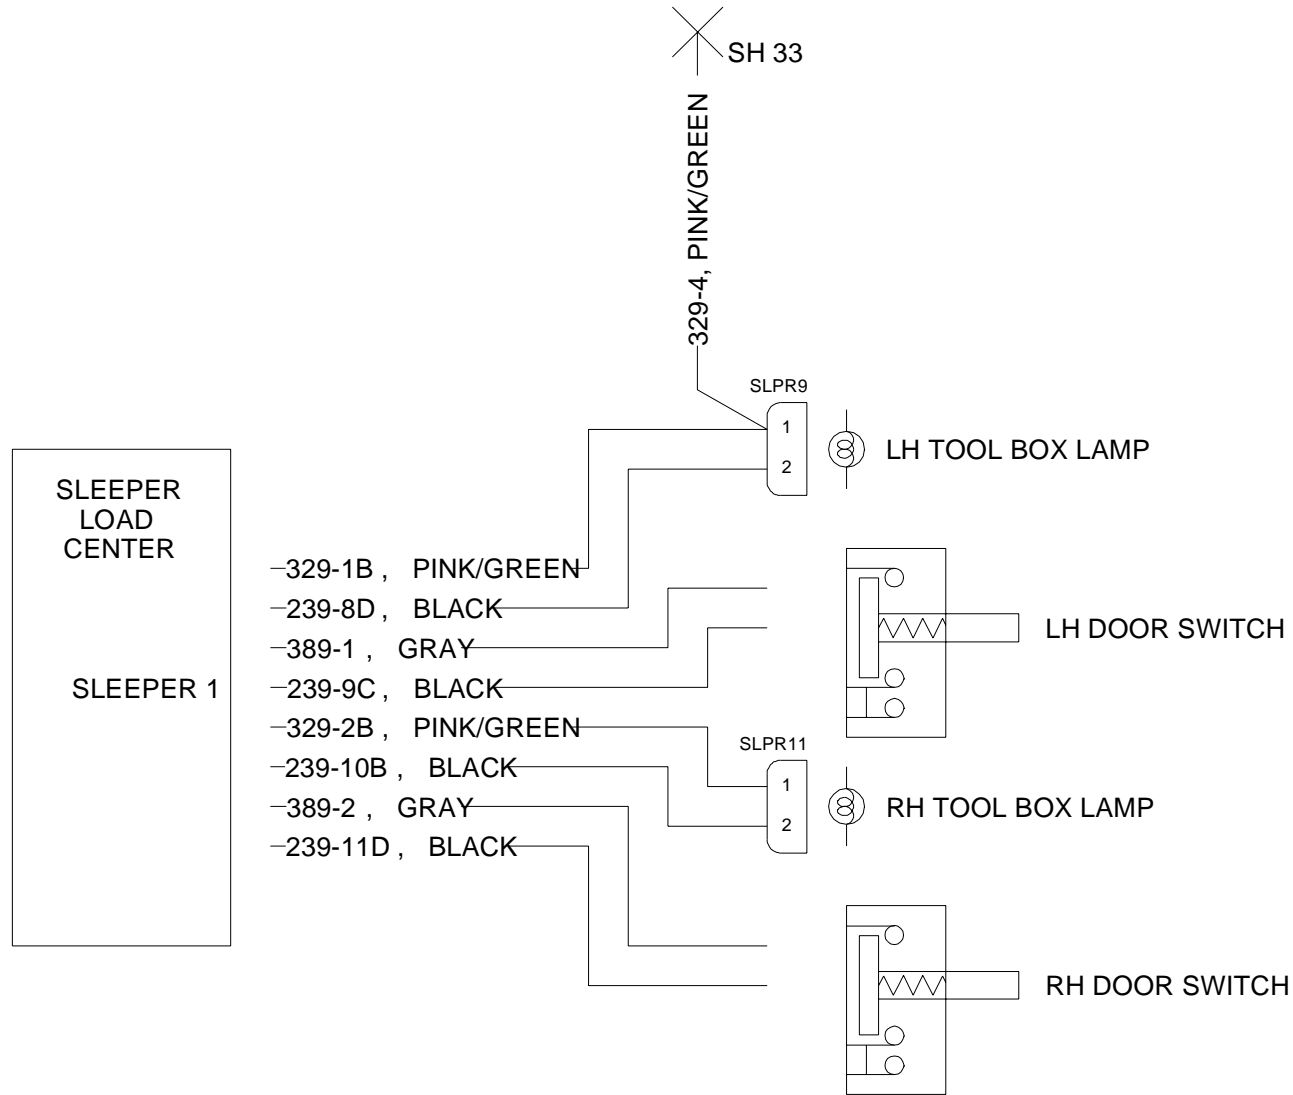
SH 33

329-4, PINK/GREEN

SLPR9
1
2
LH TOOL BOX LAMP

SLEEPER LOAD CENTER

SLEEPER 1

329-1B , PINK/GREEN
239-8D , BLACK
389-1 , GRAY
239-9C , BLACK
329-2B , PINK/GREEN
239-10B , BLACK
389-2 , GRAY
239-11D , BLACK

LH DOOR SWITCH

SLPR11
1
2
RH TOOL BOX LAMP

RH DOOR SWITCH